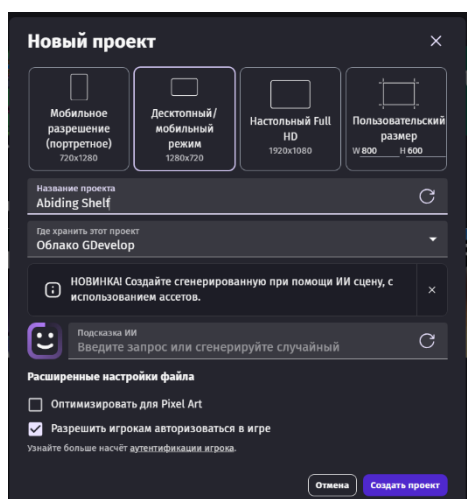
Новый проект

×

Мобильное разрешение (портретное)
720x1280

Десктопный/мобильный режим
1280x720

Настольный Full HD
1920x1080

Пользовательский размер
W 800 H 600

Название проекта
Abiding Shelf

Где хранить этот проект
Облако GDevelop

НОВИНКА! Создайте сгенерированную при помощи ИИ сцену, с использованием ассетов.

×

Подсказка ИИ
Введите запрос или сгенерируйте случайный

Расширенные настройки файла

Оптимизировать для Pixel Art

Разрешить игрокам авторизоваться в игре

Узнайте больше насчёт аутентификации игрока.

Отмена

Создать проект